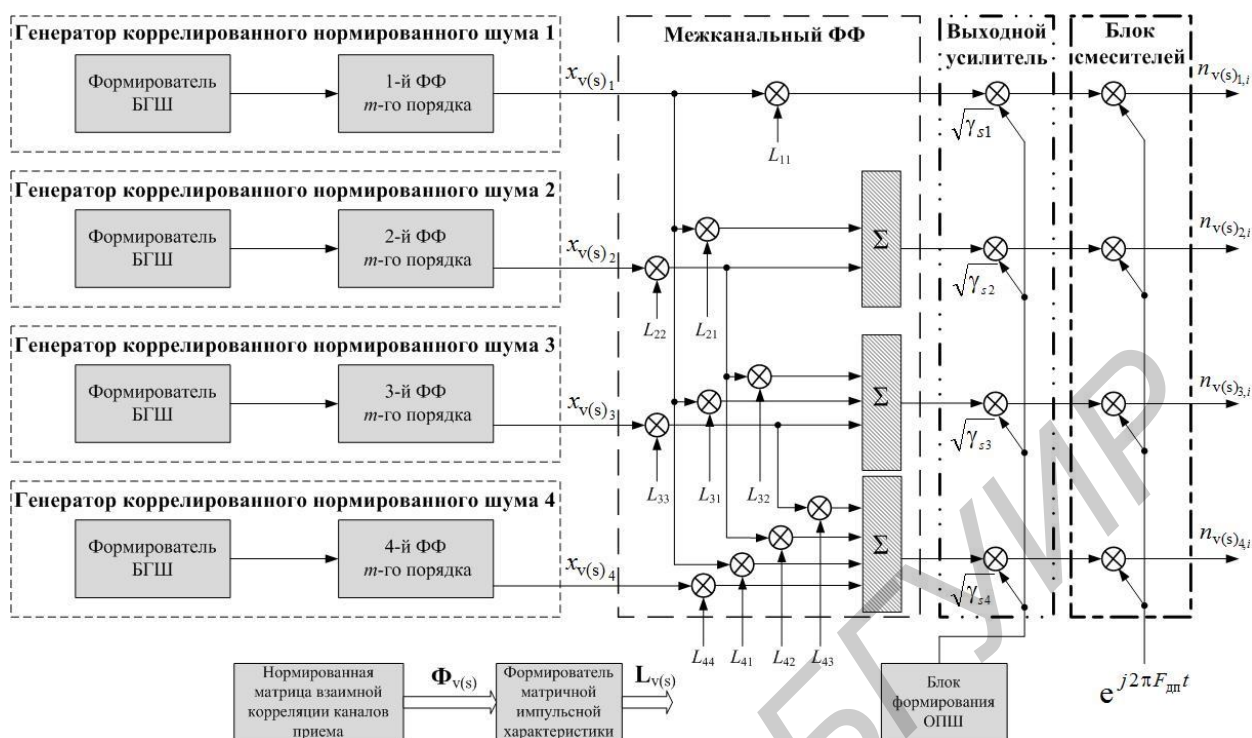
Генератор коррелированного нормированного шума 1

Формирователь БГШ

1-й ФФ $m$-го порядка

Генератор коррелированного нормированного шума 2

Формирователь БГШ

2-й ФФ $m$-го порядка

Генератор коррелированного нормированного шума 3

Формирователь БГШ

3-й ФФ $m$-го порядка

Генератор коррелированного нормированного шума 4

Формирователь БГШ

4-й ФФ $m$-го порядка

Межканальный ФФ

Выходной усилитель

Блок смесителей

$x_{v(s)_1}$

$x_{v(s)_2}$

$x_{v(s)_3}$

$x_{v(s)_4}$

$L_{11}$

$L_{22}$ $L_{21}$

$L_{33}$ $L_{31}$ $L_{32}$

$L_{44}$ $L_{41}$ $L_{42}$ $L_{43}$

$\Sigma$

$\Sigma$

$\Sigma$

$\sqrt{\gamma_{s1}}$

$\sqrt{\gamma_{s2}}$

$\sqrt{\gamma_{s3}}$

$\sqrt{\gamma_{s4}}$

$n_{v(s)_{1,i}}$

$n_{v(s)_{2,i}}$

$n_{v(s)_{3,i}}$

$n_{v(s)_{4,i}}$

Нормированная матрица взаимной корреляции каналов приема

$\mathbf{\Phi}_{v(s)}$

Формирователь матричной импульсной характеристики

$\mathbf{L}_{v(s)}$

Блок формирования ОПШ

$e^{j2\pi F_{дп}t}$

БГУИР